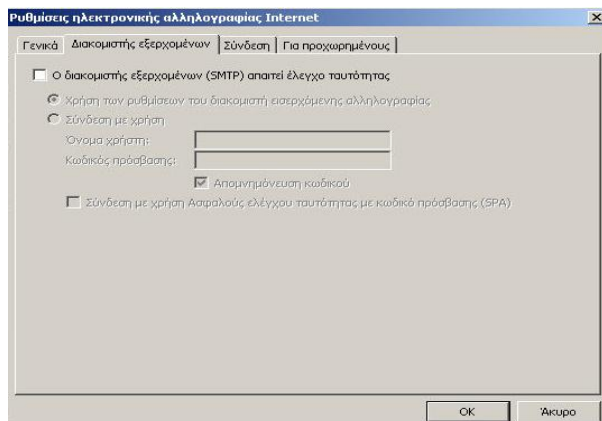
Ρυθμίσεις ηλεκτρονικής αλληλογραφίας Internet

Γενικά | Διακομιστής εξερχομένων | Σύνδεση | Για προχωρημένους

Ο διακομιστής εξερχομένων (SMTP) απαιτεί έλεγχο ταυτότητας

Χρήση των ρυθμίσεων του διακομιστή εισερχόμενης αλληλογραφίας

Σύνδεση με χρήση

Όνομα χρήστη:

Κωδικός πρόσβασης:

Απομνημόνευση κωδικού

Σύνδεση με χρήση Ασφαλούς ελέγχου ταυτότητας με κωδικό πρόσβασης (SPA)

OK

Άκυρο